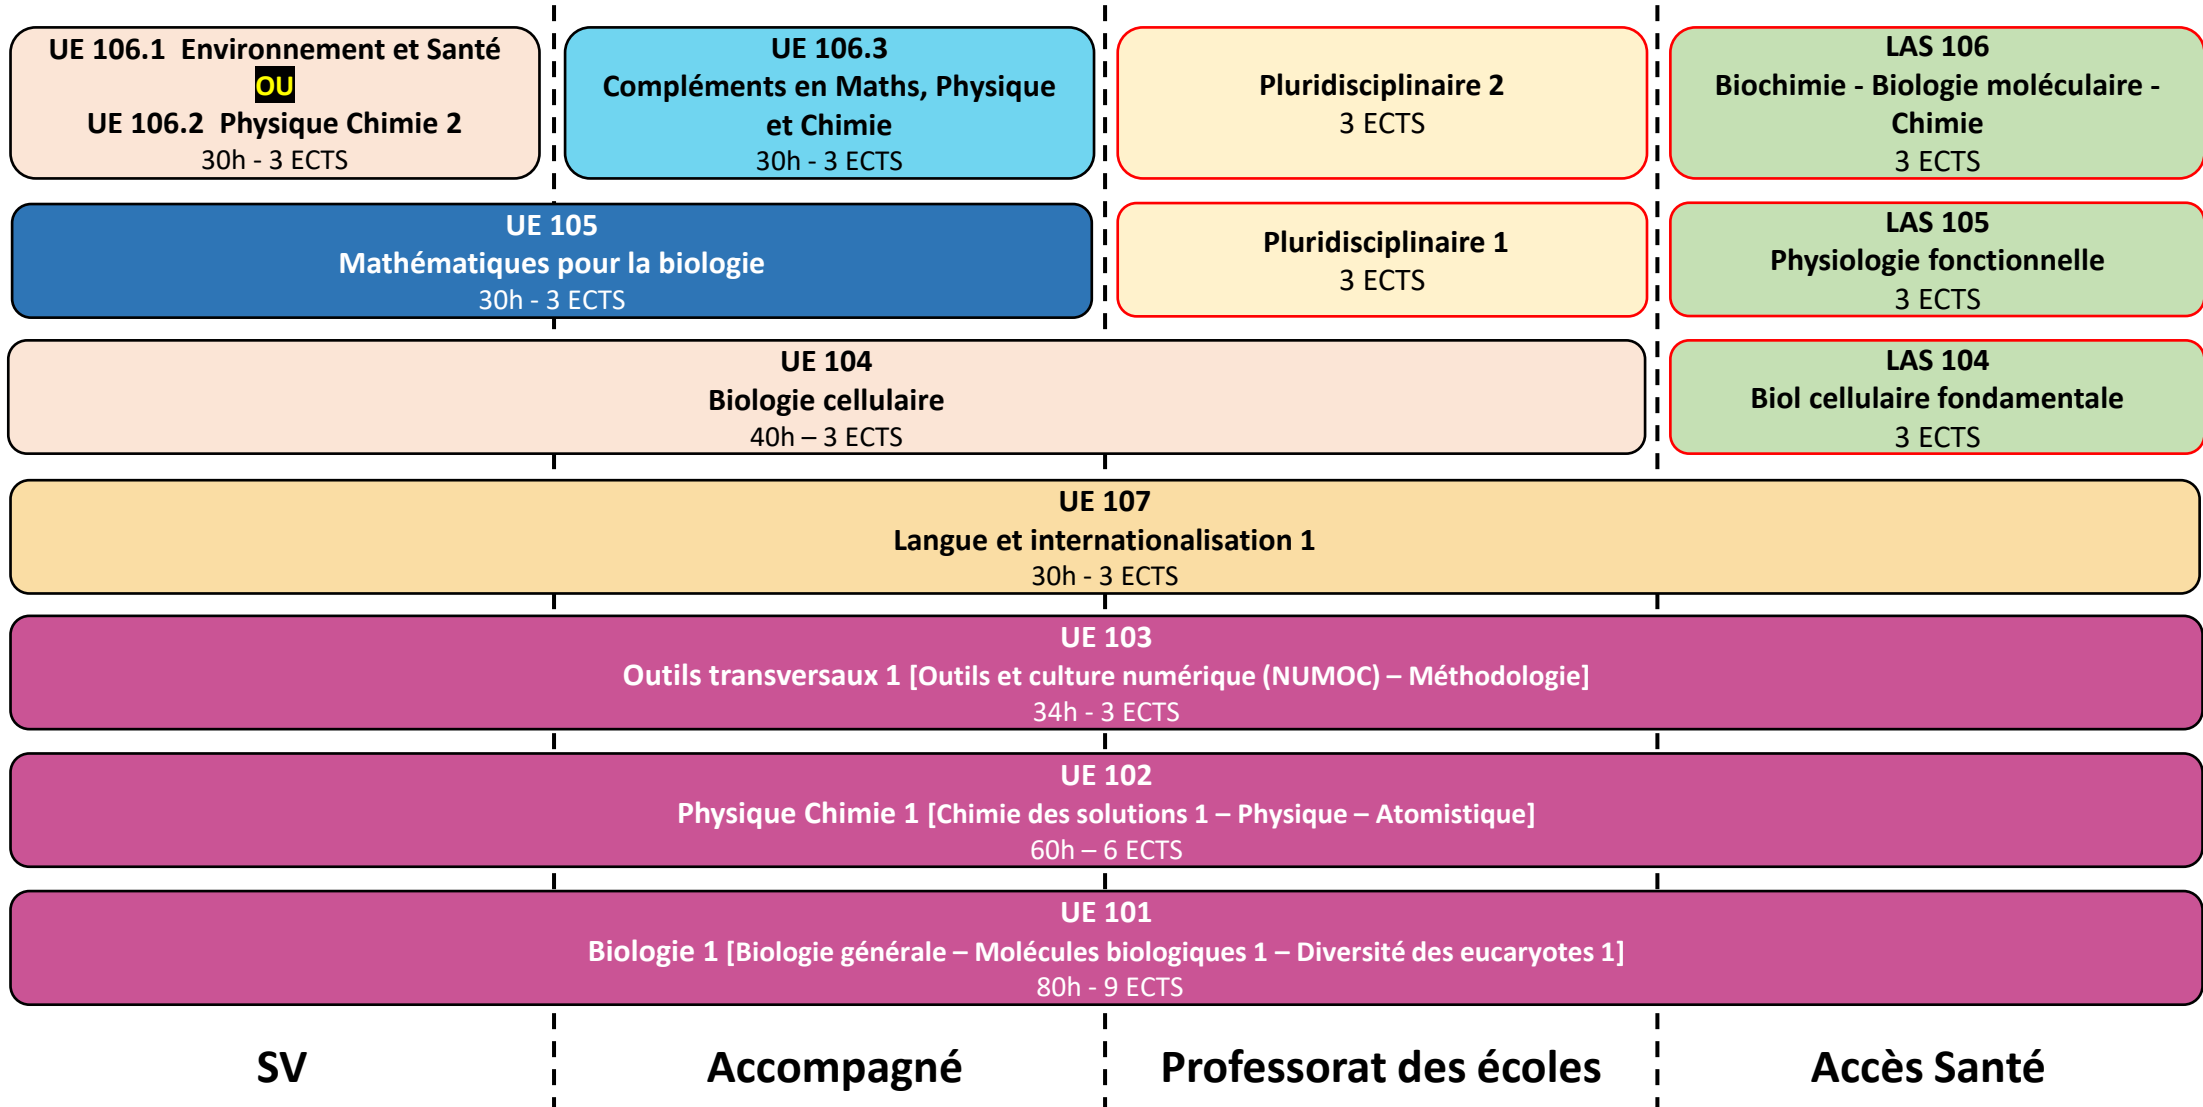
UE 106.1 Environnement et Santé
OU
UE 106.2 Physique Chimie 2
30h - 3 ECTS

UE 106.3
Compléments en Maths, Physique et Chimie
30h - 3 ECTS

Pluridisciplinaire 2
3 ECTS

LAS 106
Biochimie - Biologie moléculaire - Chimie
3 ECTS

UE 105
Mathématiques pour la biologie
30h - 3 ECTS

Pluridisciplinaire 1
3 ECTS

LAS 105
Physiologie fonctionnelle
3 ECTS

UE 104
Biologie cellulaire
40h – 3 ECTS

LAS 104
Biol cellulaire fondamentale
3 ECTS

UE 107
Langue et internationalisation 1
30h - 3 ECTS

UE 103
Outils transversaux 1 [Outils et culture numérique (NUMOC) – Méthodologie]
34h - 3 ECTS

UE 102
Physique Chimie 1 [Chimie des solutions 1 – Physique – Atomistique]
60h – 6 ECTS

UE 101
Biologie 1 [Biologie générale – Molécules biologiques 1 – Diversité des eucaryotes 1]
80h - 9 ECTS

SV

Accompagné

Professorat des écoles

Accès Santé